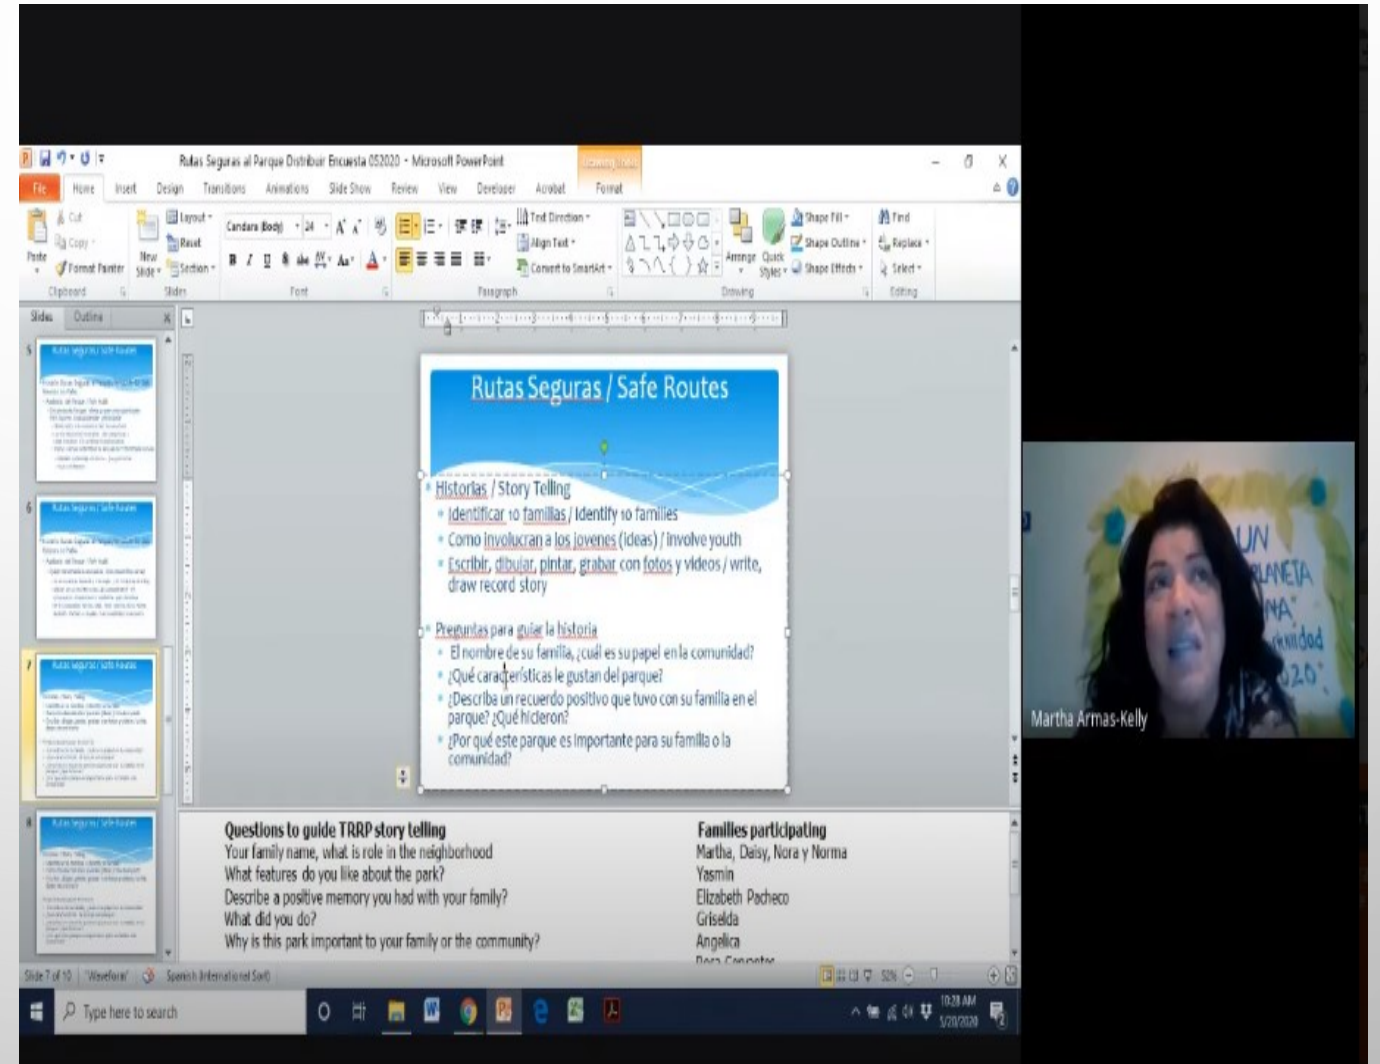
Rutas Seguras al Parque Distribur Encuesta 052020 - Microsoft PowerPoint

Drawing Tools

File Home Insert Design Transitions Animations Slide Show Review View Developer Acrobat Format

Cut Copy Paste Format Painter Layout Reset New Slide Section Candara (Body) 24 Text Direction Align Text Convert to SmartArt Arrange Quick Styles Shape Fill Shape Outline Shape Effects Find Replace Select

Clipboard Slides Font Paragraph Drawing Editing

Slides Outline

5
6
7
8

Rutas Seguras / Safe Routes

Historias / Story Telling
Identificar 10 familias / Identify 10 families
Como involucran a los jovenes (ideas) / Involve youth
Escribir, dibujar, pintar, grabar con fotos y videos / write, draw record story

Preguntas para guiar la historia
El nombre de su familia, ¿cuál es su papel en la comunidad?
¿Qué características le gustan del parque?
¿Describa un recuerdo positivo que tuvo con su familia en el parque? ¿Qué hicieron?
¿Por qué este parque es importante para su familia o la comunidad?

Questions to guide TRRP story telling
Your family name, what is role in the neighborhood
What features do you like about the park?
Describe a positive memory you had with your family?
What did you do?
Why is this park important to your family or the community?

Families participating
Martha, Daisy, Nora y Norma
Yasmin
Elizabeth Pacheco
Griselda
Angelica
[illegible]

Slide 7 of 10 "Waveform" Spanish (International Sort) 53%

Type here to search

10:28 AM 5/20/2020

UN PLANETA NA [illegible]nidad 2020

Martha Armas-Kelly